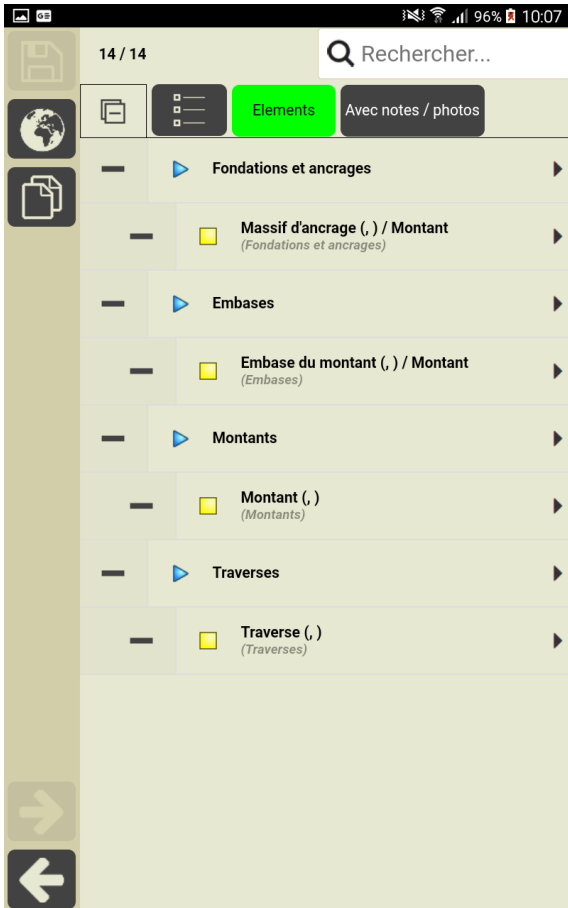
96% 10:07

14 / 14

Rechercher...

Elements

Avec notes / photos

Fondations et ancrages

Massif d'ancrage (, ) / Montant
(Fondations et ancrages)

Embases

Embase du montant (, ) / Montant
(Embases)

Montants

Montant (, )
(Montants)

Traverses

Traverse (, )
(Traverses)